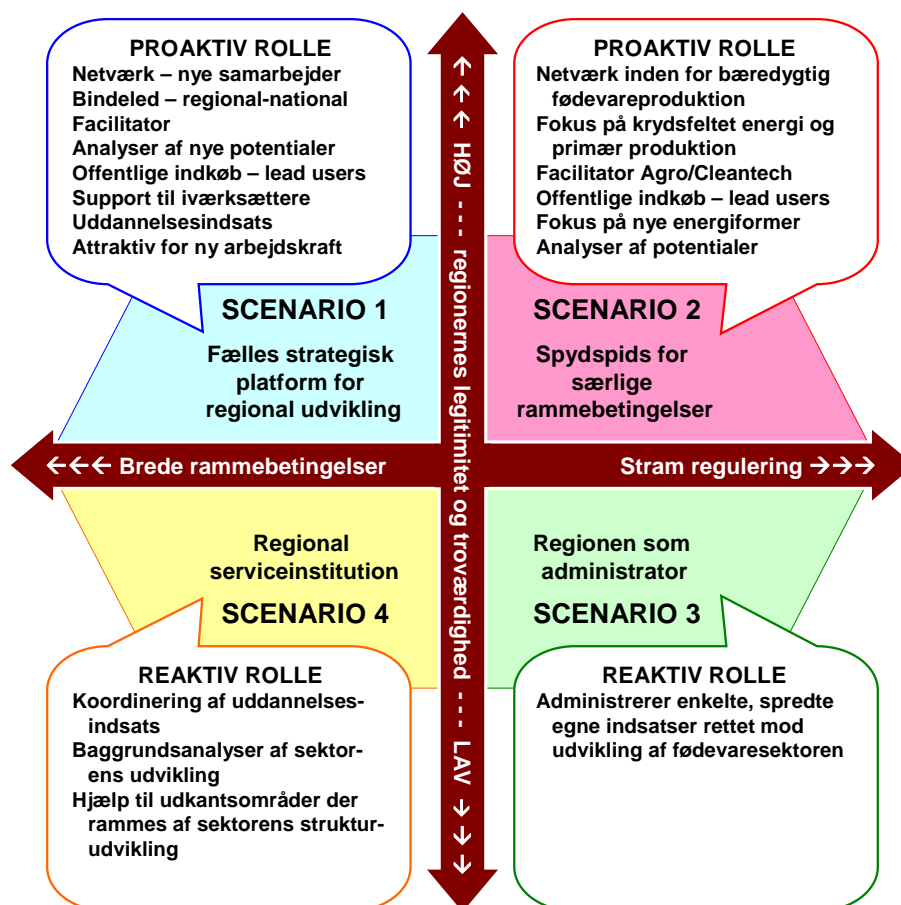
PROAKTIV ROLLE
Netværk – nye samarbejder
Bindeled – regional-national
Facilitator
Analyser af nye potentialer
Offentlige indkøb – lead users
Support til iværksættere
Uddannelsesindsats
Attraktiv for ny arbejdskraft

SCENARIO 1
Fælles strategisk platform for regional udvikling

PROAKTIV ROLLE
Netværk inden for bæredygtig fødevareproduktion
Fokus på krydsfeltet energi og primær produktion
Facilitator Agro/Cleantech
Offentlige indkøb – lead users
Fokus på nye energiformer
Analyser af potentialer

SCENARIO 2
Spydspids for særlige rammebetingelser

↑↑↑ HØJ --- regionernes legitimitet og troværdighed --- LAV ↓↓↓

←←← Brede rammebetingelser

Stram regulering →→→

Regional serviceinstitution
SCENARIO 4

REAKTIV ROLLE
Koordinering af uddannelsesindsats
Baggrundsanalyser af sektorens udvikling
Hjælp til udkantsområder der rammes af sektorens strukturudvikling

Regionen som administrator
SCENARIO 3

REAKTIV ROLLE
Administrerer enkelte, spredte egne indsatser rettet mod udvikling af fødevaresektoren